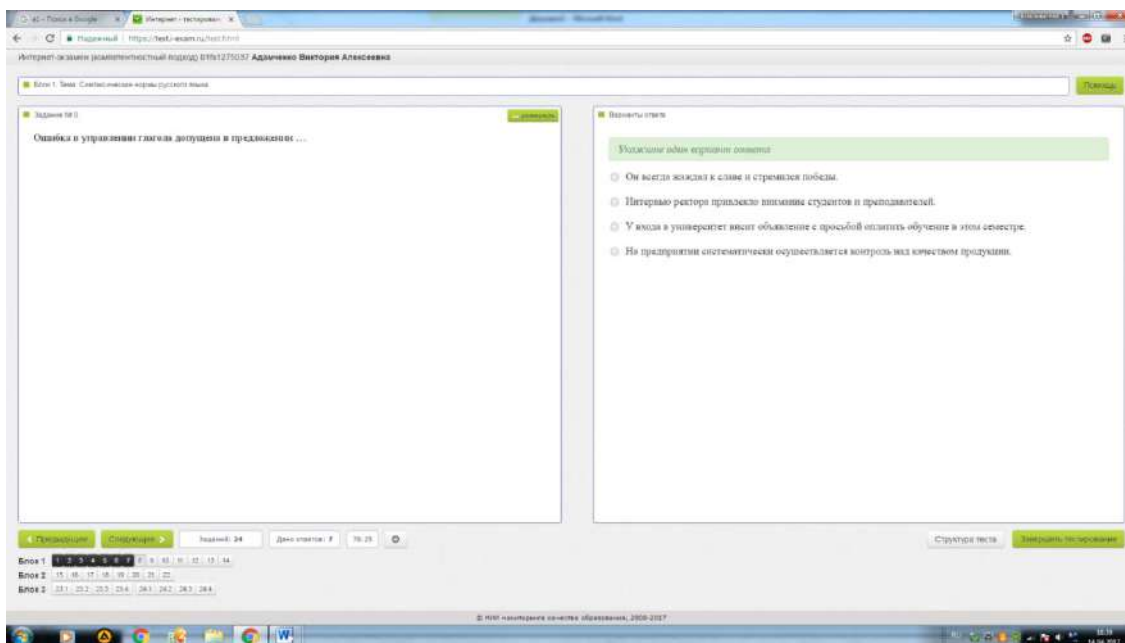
Интернет-тестирован ×

Надежный | https://test.i-exam.ru/test.html

Интернет-экзамен (компетентностный подход) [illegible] Адамченко Виктория Алексеевна

Блок 1. Тема: Синтаксические нормы русского языка

Помощь

Задание № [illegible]

Ошибка в управлении глагола допущена в предложении …

Варианты ответа

Укажите один вариант ответа

Он всегда жаждал к славе и стремился победы.

Интервью ректора привлекло внимание студентов и преподавателей.

У входа в университет висит объявление с просьбой оплатить обучение в этом семестре.

На предприятии систематически осуществляется контроль над качеством продукции.

Предыдущее | Следующее | Заданий: 24 | Дано ответов: 7 | 76:25

Структура теста | Завершить тестирование

Блок 1 1 2 3 4 5 6 7 8 9 10 11 12 13 14
Блок 2 15 16 17 18 19 20 21 22
Блок 3 23.1 23.2 23.3 23.4 24.1 24.2 24.3 24.4

© НИИ мониторинга качества образования, 2008-2017